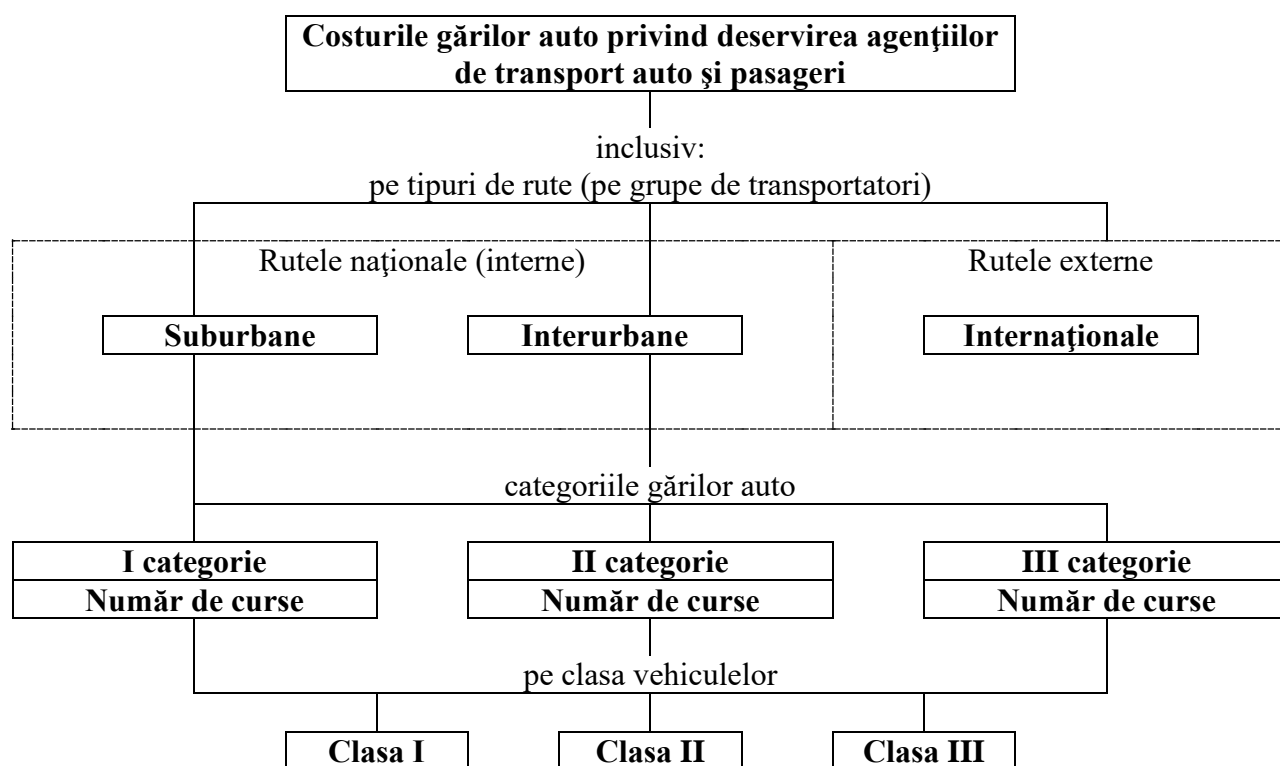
Costurile gărilor auto privind deservirea agenţiilor de transport auto şi pasageri

inclusiv:
pe tipuri de rute (pe grupe de transportatori)

Rutele naţionale (interne)

Rutele externe

Suburbane

Interurbane

Internaţionale

categoriile gărilor auto

I categorie
Număr de curse

II categorie
Număr de curse

III categorie
Număr de curse

pe clasa vehiculelor

Clasa I

Clasa II

Clasa III